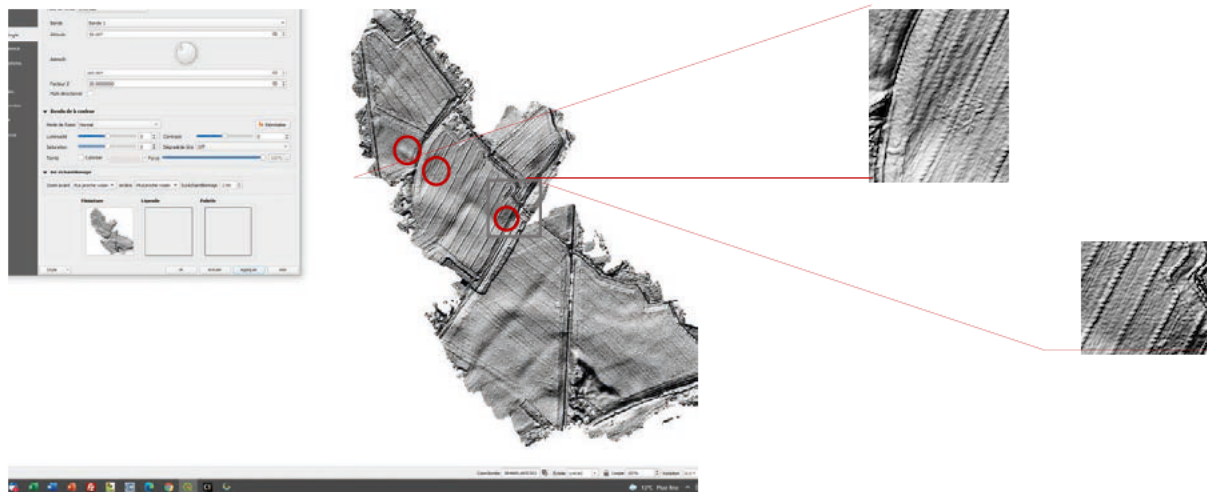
Bande
Altitude
Azimuth
Facteur Z
Multi directionnel
Rendu de la couleur
Mode de fusion Normal
Luminosité
Contraste
Saturation
Teinte Coloriser
Force
Rééchantillonnage
Miniature
Légende
Palette
Style
OK
Annuler
Appliquer
Aide
Coordonnée
Échelle
Loupe 100%
Rotation
12°C Pluie fine